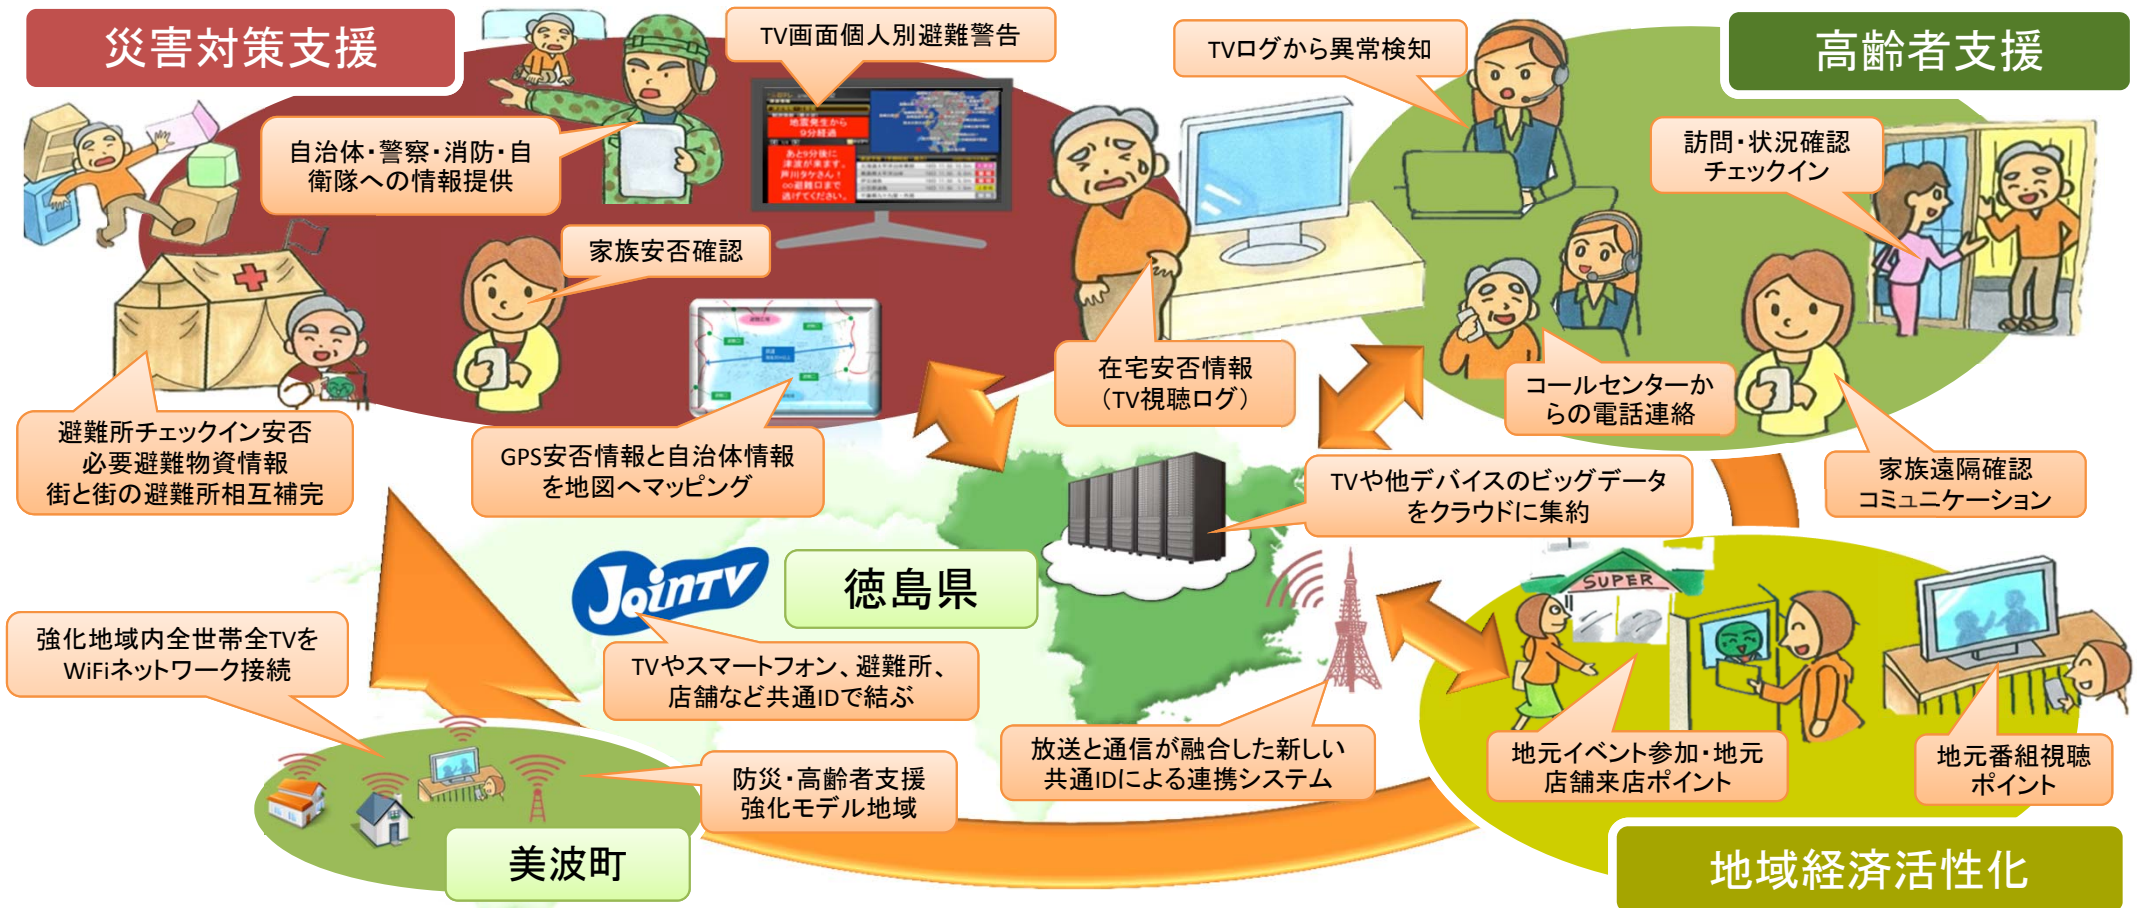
災害対策支援

TV画面個人別避難警告

TVログから異常検知

高齢者支援

自治体・警察・消防・自衛隊への情報提供

訪問・状況確認
チェックイン

家族安否確認

在宅安否情報
（TV視聴ログ）

コールセンターからの電話連絡

避難所チェックイン安否
必要避難物資情報
街と街の避難所相互補完

GPS安否情報と自治体情報を地図へマッピング

TVや他デバイスのビッグデータをクラウドに集約

家族遠隔確認
コミュニケーション

JoinTV

徳島県

SUPER

強化地域内全世帯全TVをWiFiネットワーク接続

TVやスマートフォン、避難所、店舗など共通IDで結ぶ

放送と通信が融合した新しい共通IDによる連携システム

地元イベント参加・地元店舗来店ポイント

地元番組視聴ポイント

防災・高齢者支援
強化モデル地域

美波町

地域経済活性化